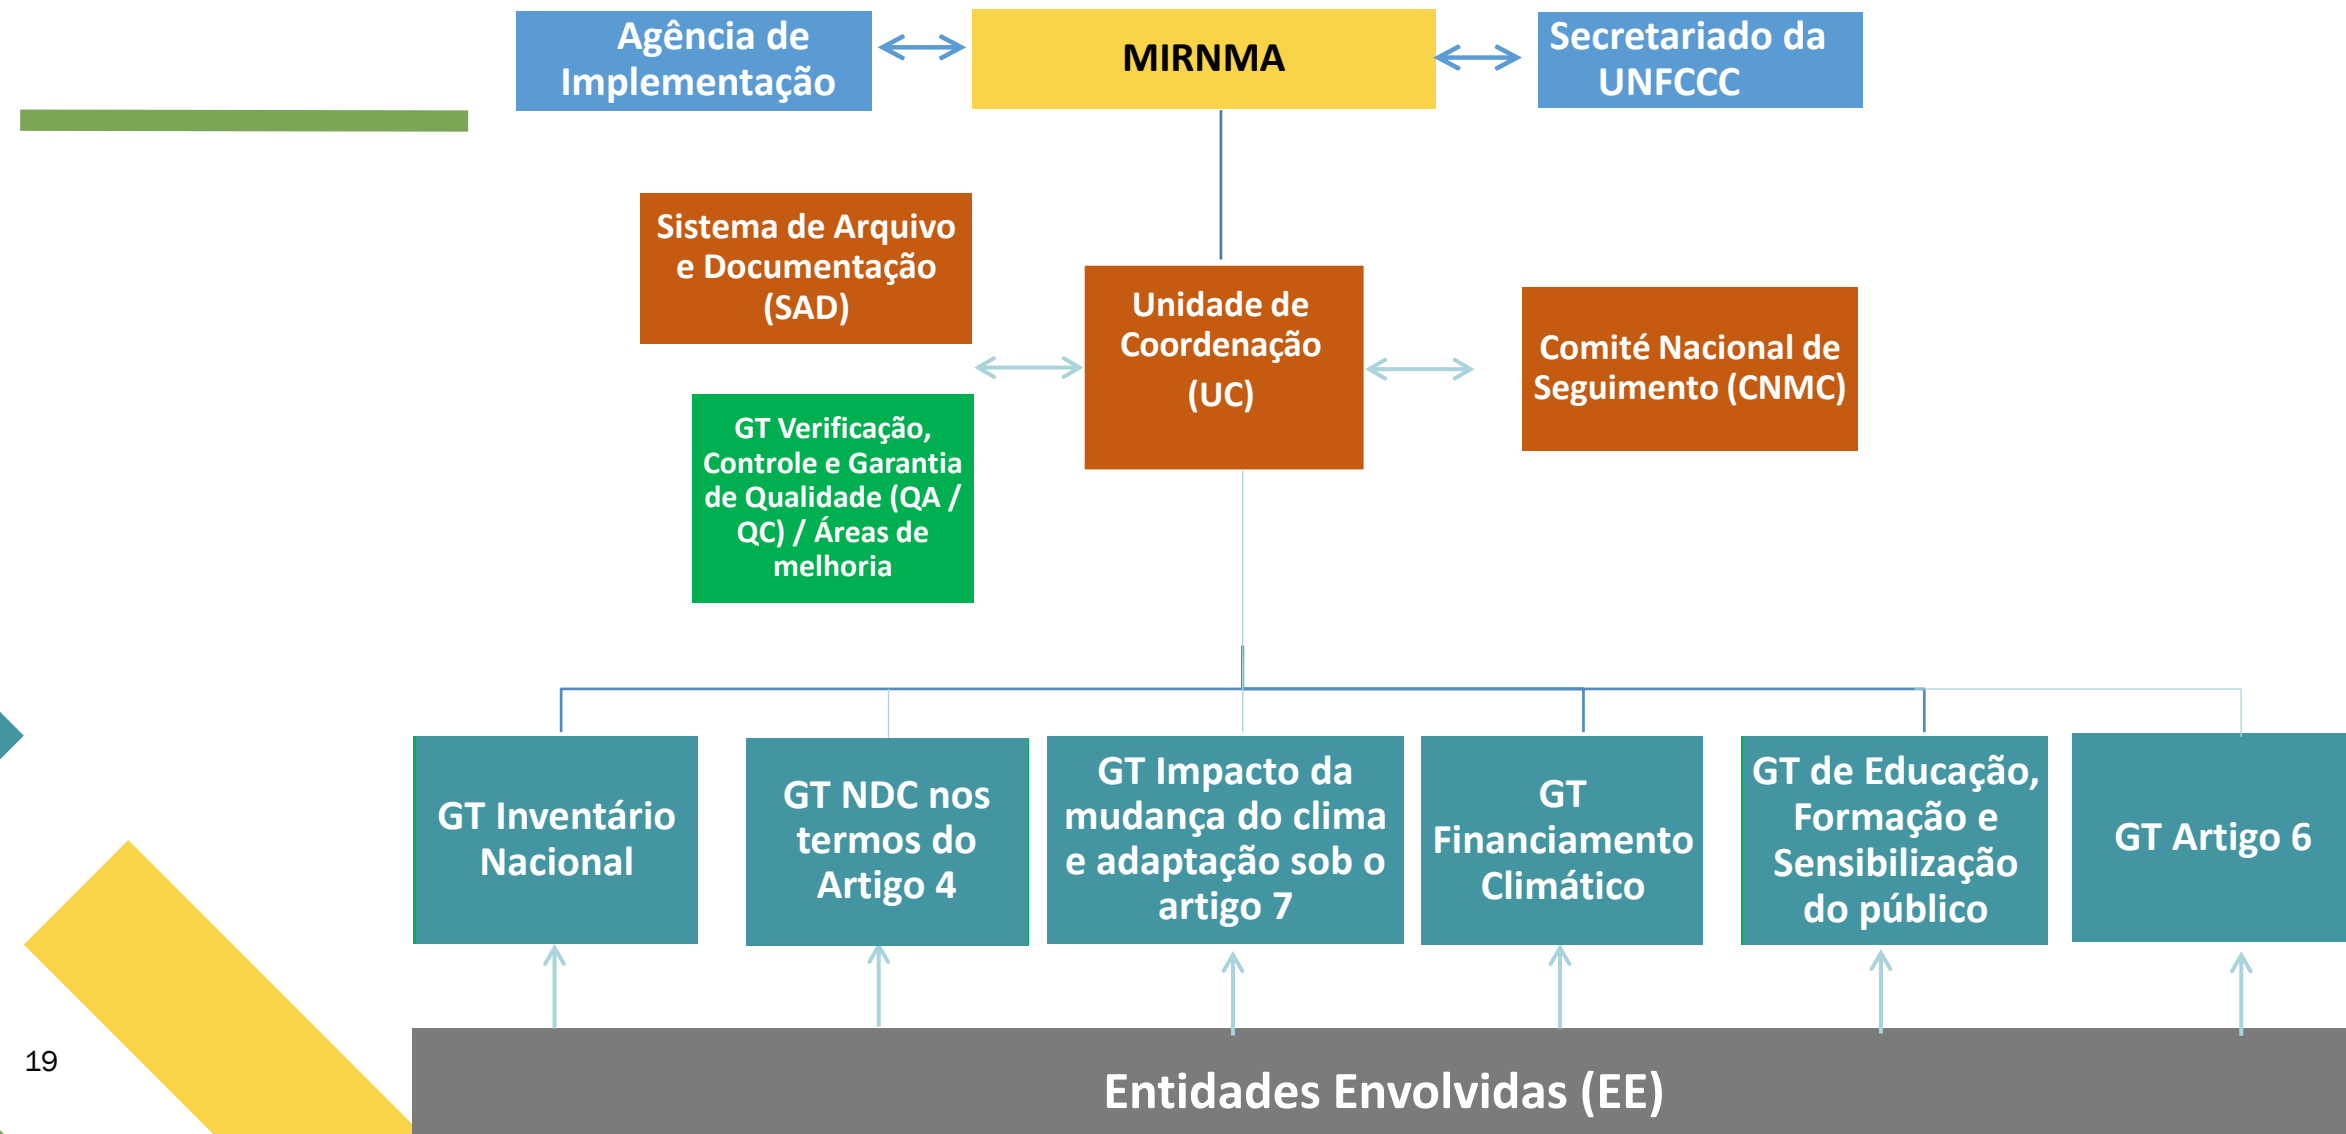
Agência de Implementação

MIRNMA

Secretariado da UNFCCC

Sistema de Arquivo e Documentação (SAD)

Unidade de Coordenação (UC)

Comité Nacional de Seguimento (CNMC)

GT Verificação, Controle e Garantia de Qualidade (QA / QC) / Áreas de melhoria

GT Inventário Nacional

GT NDC nos termos do Artigo 4

GT Impacto da mudança do clima e adaptação sob o artigo 7

GT Financiamento Climático

GT de Educação, Formação e Sensibilização do público

GT Artigo 6

19

Entidades Envolvidas (EE)